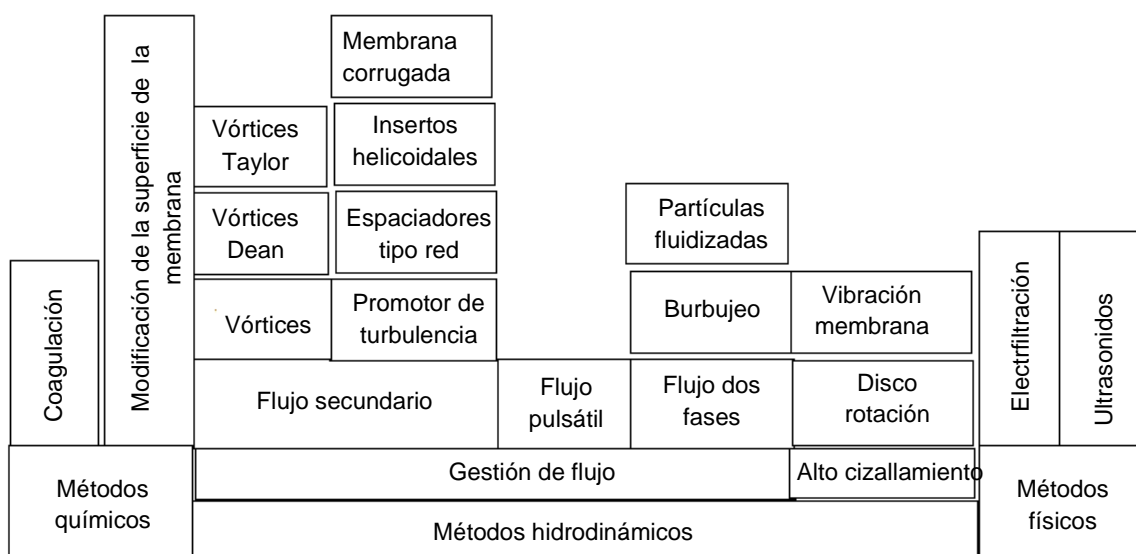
Coagulación

Modificación de la superficie de la membrana

Vórtices Taylor

Membrana corrugada

Insertos helicoidales

Vórtices Dean

Espaciadores tipo red

Vórtices

Promotor de turbulencia

Flujo secundario

Flujo pulsátil

Partículas fluidizadas

Burbujeo

Vibración membrana

Flujo dos fases

Disco rotación

Electrfiltración

Ultrasonidos

Métodos químicos

Gestión de flujo

Alto cizallamiento

Métodos hidrodinámicos

Métodos físicos